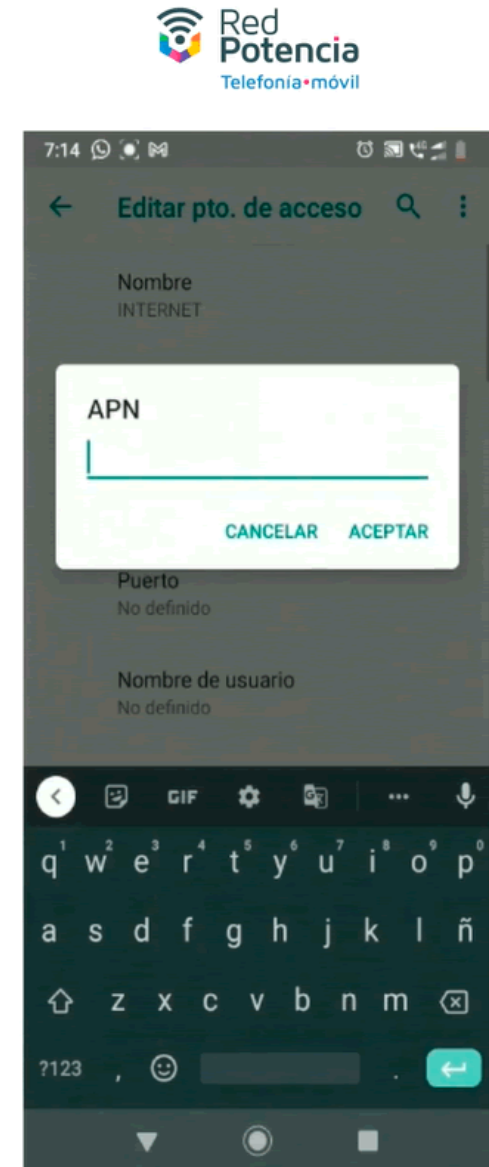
Red
Potencia
Telefonía•móvil

7:14

Editar pto. de acceso

Nombre
INTERNET

APN

CANCELAR ACEPTAR

Puerto
No definido

Nombre de usuario
No definido

GIF

1 2 3 4 5 6 7 8 9 0
q w e r t y u i o p
a s d f g h j k l ñ
z x c v b n m
?123 , .